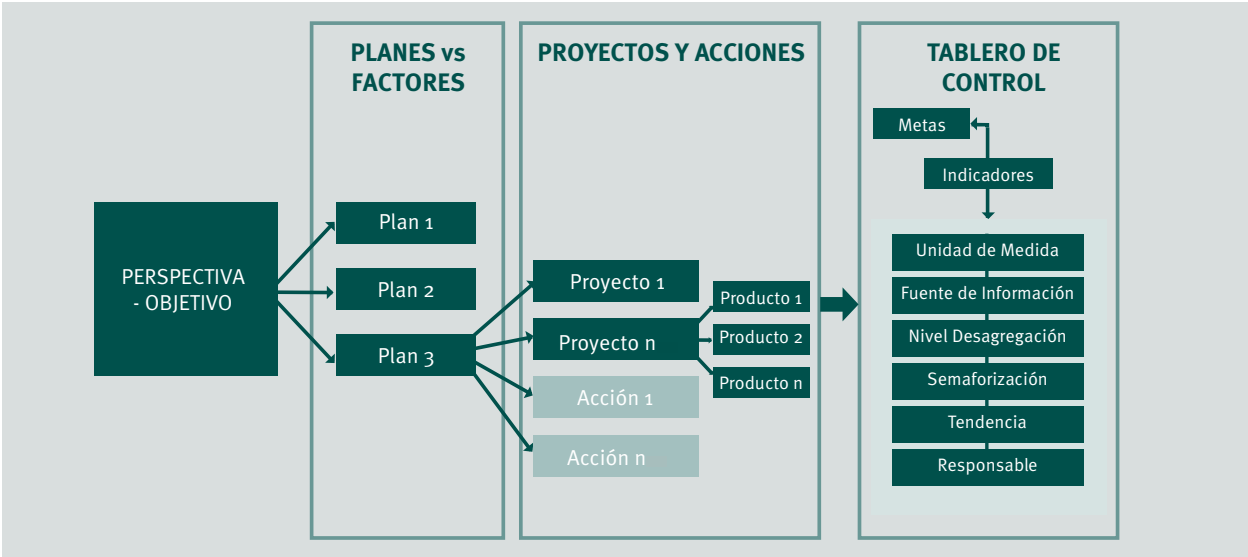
PLANES vs FACTORES

PROYECTOS Y ACCIONES

TABLERO DE CONTROL

PERSPECTIVA - OBJETIVO

Plan 1

Plan 2

Plan 3

Proyecto 1

Proyecto n

Acción 1

Acción n

Producto 1

Producto 2

Producto n

Metas

Indicadores

Unidad de Medida

Fuente de Información

Nivel Desagregación

Semaforización

Tendencia

Responsable